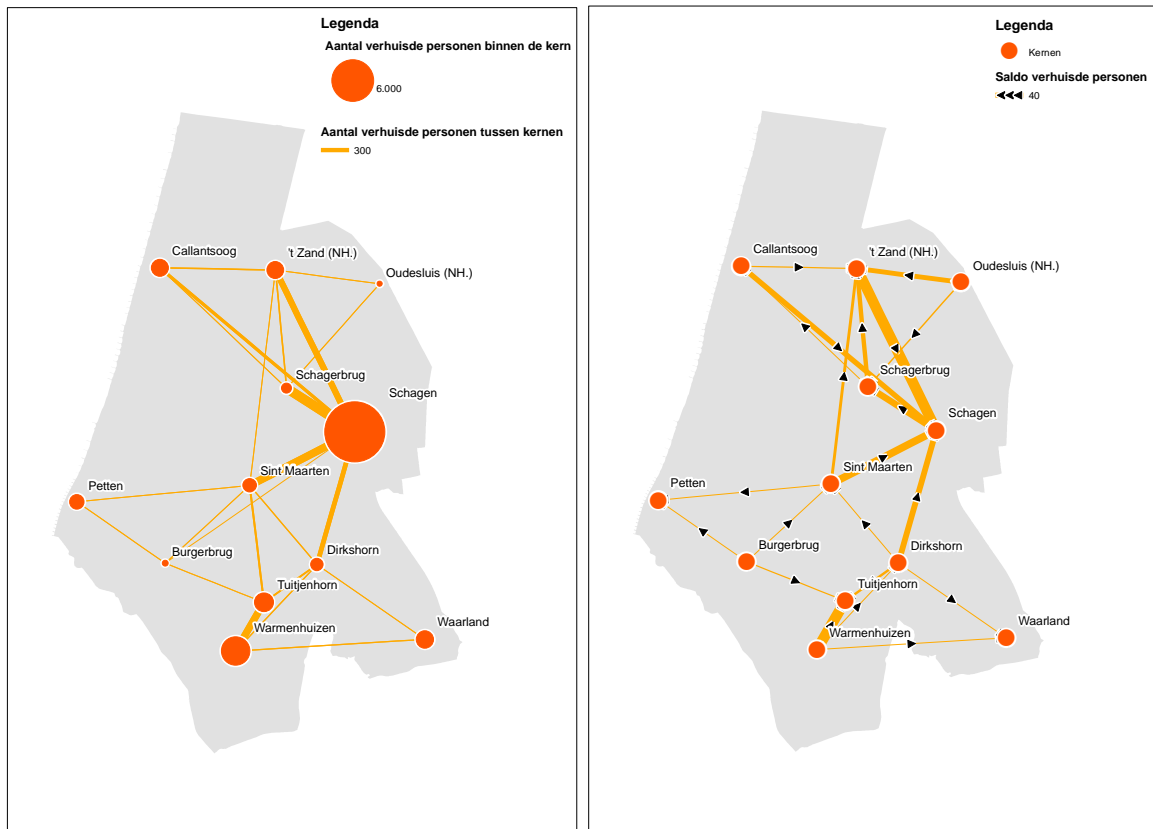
Legenda

Aantal verhuisde personen binnen de kern

6.000

Aantal verhuisde personen tussen kernen

300

Callantsoog

't Zand (NH.)

Oudesluis (NH.)

Schagerbrug

Schagen

Sint Maarten

Petten

Burgerbrug

Dirkshorn

Tuitjenhorn

Warmenhuizen

Waarland

Legenda

Kernen

Saldo verhuisde personen

40

Callantsoog

't Zand (NH.)

Oudesluis (NH.)

Schagerbrug

Schagen

Sint Maarten

Petten

Burgerbrug

Dirkshorn

Tuitjenhorn

Warmenhuizen

Waarland